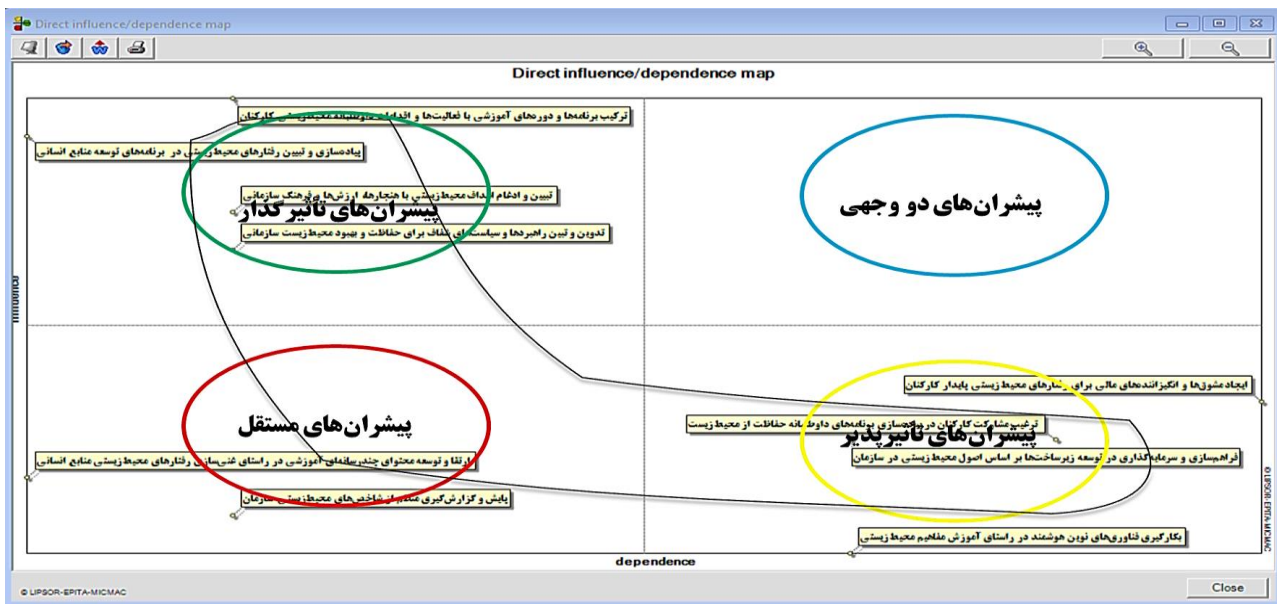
Direct influence/dependence map

Direct influence/dependence map

ترکیب برنامه‌ها و دوره‌های آموزشی با فعالیت‌ها و اقدامات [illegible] کارکنان

پیاده‌سازی و تبیین رفتارهای محیط زیستی در برنامه‌های توسعه منابع انسانی

تبیین و ادغام اهداف محیط زیستی با هنجارها، ارزش‌ها و فرهنگ سازمانی

پیشران‌های تاثیرگذار

تدوین و تبیین راهبردها و سیاست‌های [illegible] برای حفاظت و بهبود محیط زیست سازمانی

پیشران‌های دو وجهی

influence

پیشران‌های مستقل

ارتقا و توسعه محتوای چندرسانه‌ای آموزشی در راستای غنی‌سازی رفتارهای محیط زیستی منابع انسانی

پایش و گزارش‌گیری مستمر از شاخص‌های محیط زیستی سازمان

ایجاد مشوق‌ها و انگیزاننده‌های مالی برای رفتارهای محیط زیستی پایدار کارکنان

ترغیب مشارکت کارکنان در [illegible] برنامه‌های داوطلبانه حفاظت از محیط زیست

پیشران‌های تاثیرپذیر

فراهم‌سازی و سرمایه‌گذاری در توسعه زیرساخت‌ها بر اساس اصول محیط زیستی در سازمان

بکارگیری فناوری‌های نوین هوشمند در راستای آموزش مفاهیم محیط زیستی

©LIPSOR-EPITA-MICMAC

dependence

© LIPSOR-EPITA-MICMAC

Close